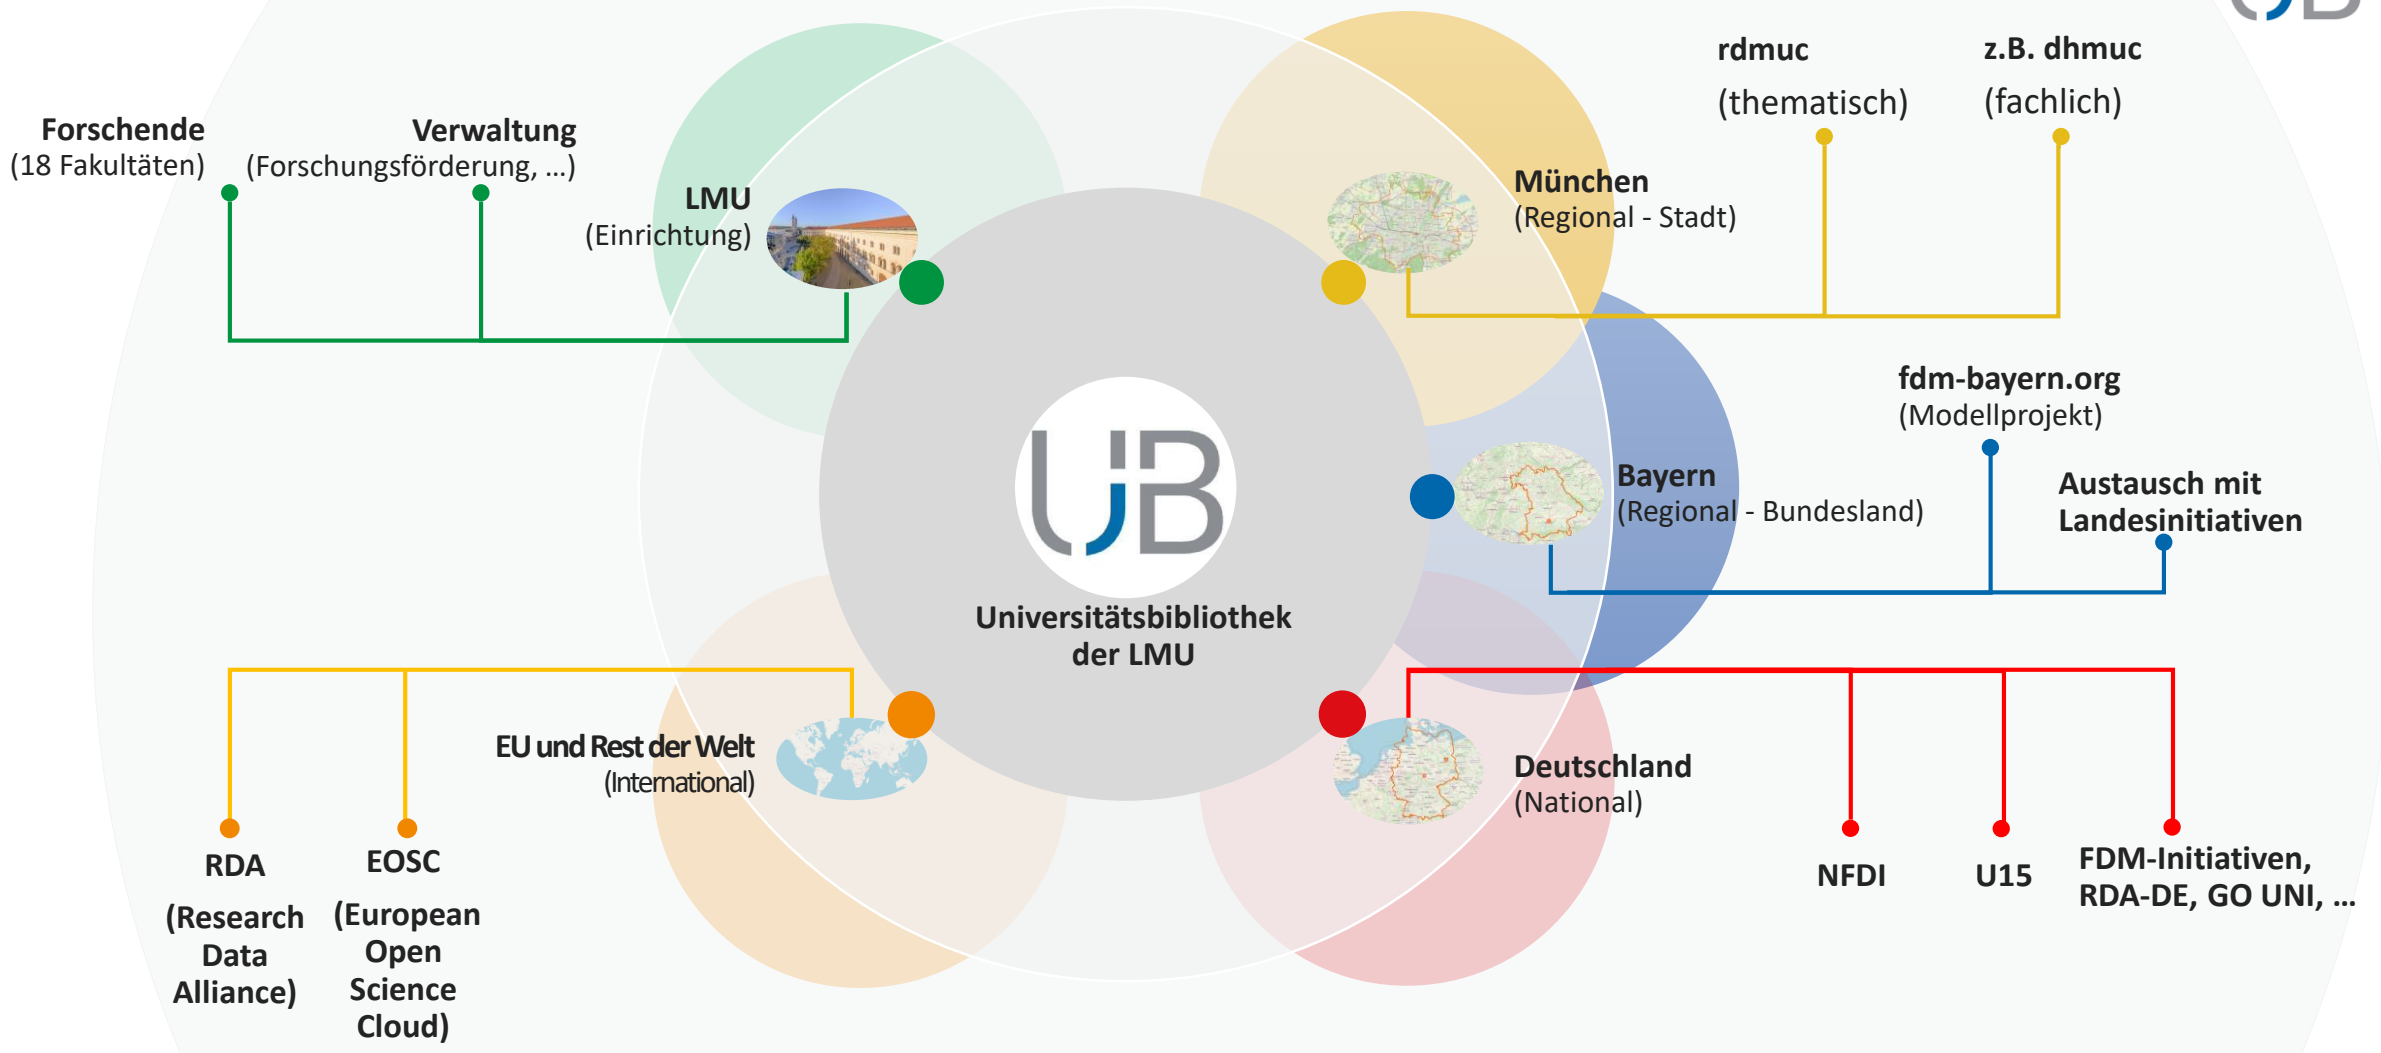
Forschende
(18 Fakultäten)

Verwaltung
(Forschungsförderung, …)

LMU
(Einrichtung)

München
(Regional - Stadt)

rdmuc
(thematisch)

z.B. dhmuc
(fachlich)

fdm-bayern.org
(Modellprojekt)

Bayern
(Regional - Bundesland)

Austausch mit Landesinitiativen

UB

Universitätsbibliothek der LMU

EU und Rest der Welt
(International)

Deutschland
(National)

RDA
(Research Data Alliance)

EOSC
(European Open Science Cloud)

NFDI

U15

FDM-Initiativen, RDA-DE, GO UNI, …